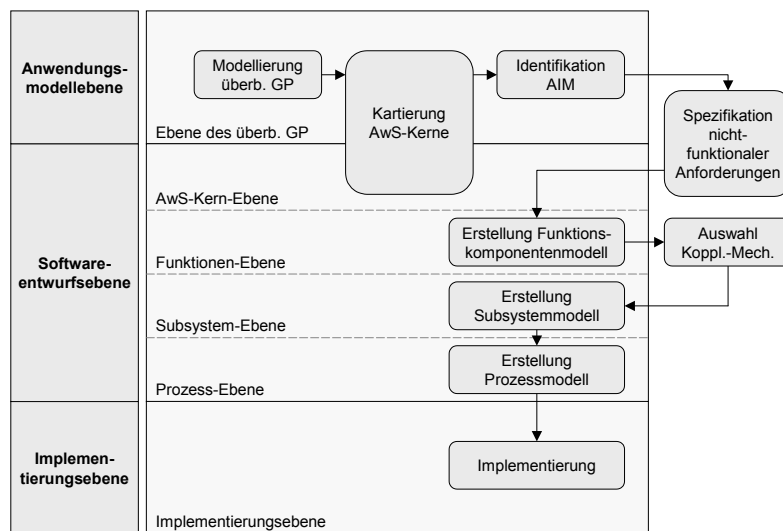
Anwendungsmodellebene

Softwareentwurfsebene

Implementierungsebene

Modellierung überb. GP

Kartierung AwS-Kerne

Identifikation AIM

Spezifikation nicht-funktionaler Anforderungen

Ebene des überb. GP

AwS-Kern-Ebene

Erstellung Funktionskomponentenmodell

Auswahl Koppl.-Mech.

Funktionen-Ebene

Erstellung Subsystemmodell

Subsystem-Ebene

Erstellung Prozessmodell

Prozess-Ebene

Implementierung

Implementierungsebene